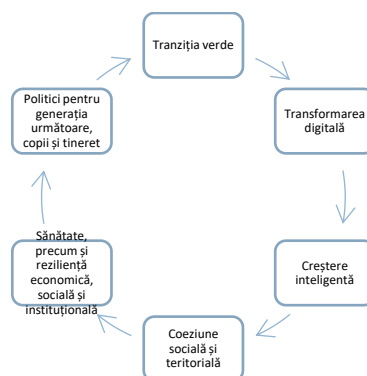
Tranziția verde

Transformarea digitală

Creștere inteligentă

Coeziune socială și teritorială

Sănătate, precum și reziliență economică, socială și instituțională

Politici pentru generația următoare, copii și tineret